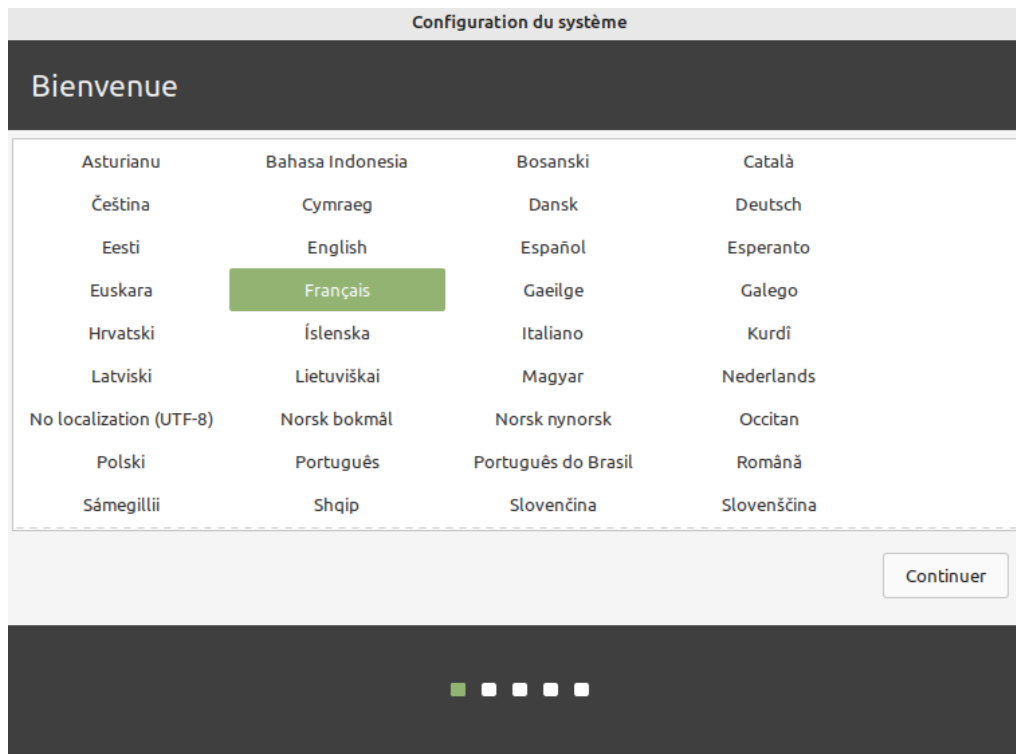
Configuration du système

Bienvenue

| Asturianu | Bahasa Indonesia | Bosanski | Català |
|---|---|---|---|
| Čeština | Cymraeg | Dansk | Deutsch |
| Eesti | English | Español | Esperanto |
| Euskara | Français | Gaeilge | Galego |
| Hrvatski | Íslenska | Italiano | Kurdî |
| Latviski | Lietuviškai | Magyar | Nederlands |
| No localization (UTF-8) | Norsk bokmål | Norsk nynorsk | Occitan |
| Polski | Português | Português do Brasil | Română |
| Sámegillii | Shqip | Slovenčina | Slovenščina |

Continuer